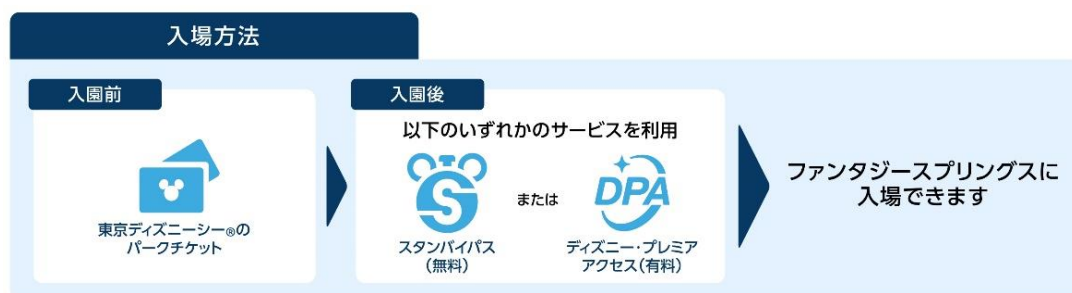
入場方法

入園前

東京ディズニーシー®の
パークチケット

入園後

以下のいずれかのサービスを利用

S

スタンバイパス
(無料)

または

DPA

ディズニー・プレミア
アクセス(有料)

ファンタジースプリングスに
入場できます